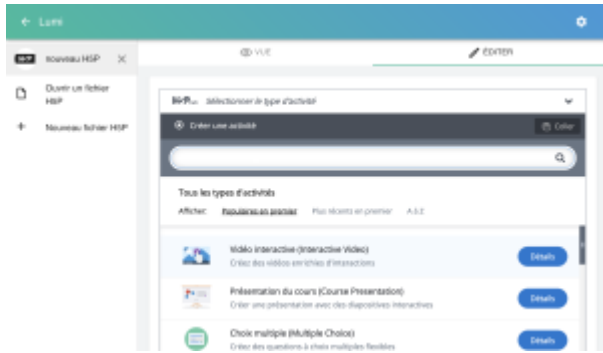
← Lumi

H5P Nouveau H5P ✕

Ouvrir un fichier H5P

+ Nouveau fichier H5P

VUE

ÉDITER

H5P Sélectionner le type d'activité

Créer une activité

Coller

Tous les types d'activités

Afficher: Populaires en premier Plus récents en premier A à Z

Vidéo interactive (Interactive Video)
Créez des vidéos enrichies d'interactions

Détails

Présentation du cours (Course Presentation)
Créer une présentation avec des diapositives interactives

Détails

Choix multiple (Multiple Choice)
Créer des questions à choix multiples flexibles

Détails